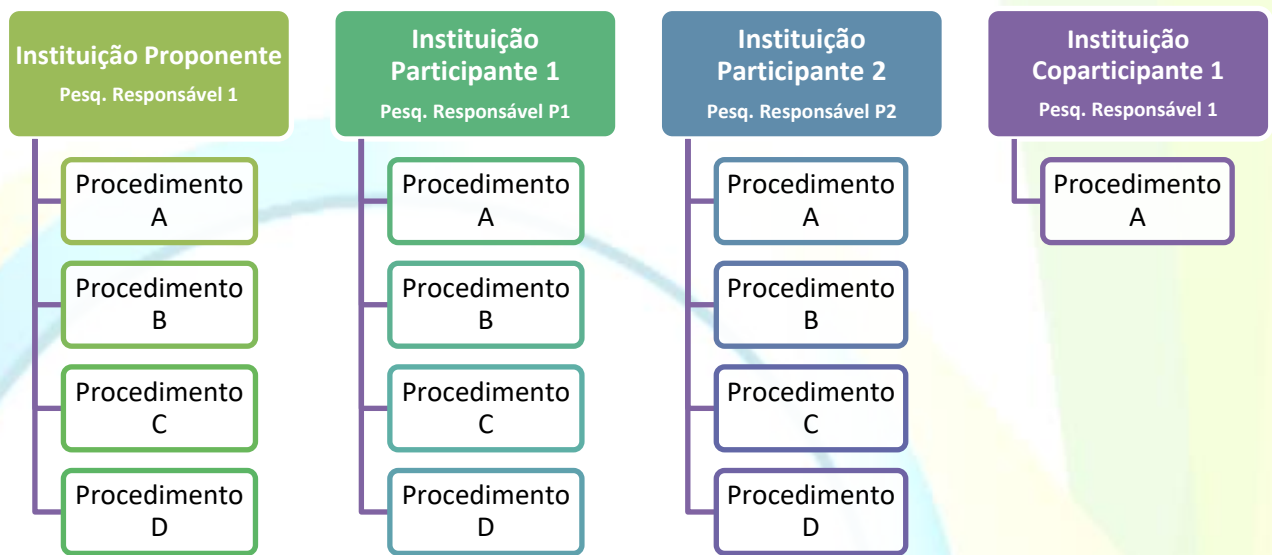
Instituição Proponente
Pesq. Responsável 1

Procedimento A

Procedimento B

Procedimento C

Procedimento D

Instituição Participante 1
Pesq. Responsável P1

Procedimento A

Procedimento B

Procedimento C

Procedimento D

Instituição Participante 2
Pesq. Responsável P2

Procedimento A

Procedimento B

Procedimento C

Procedimento D

Instituição Coparticipante 1
Pesq. Responsável 1

Procedimento A